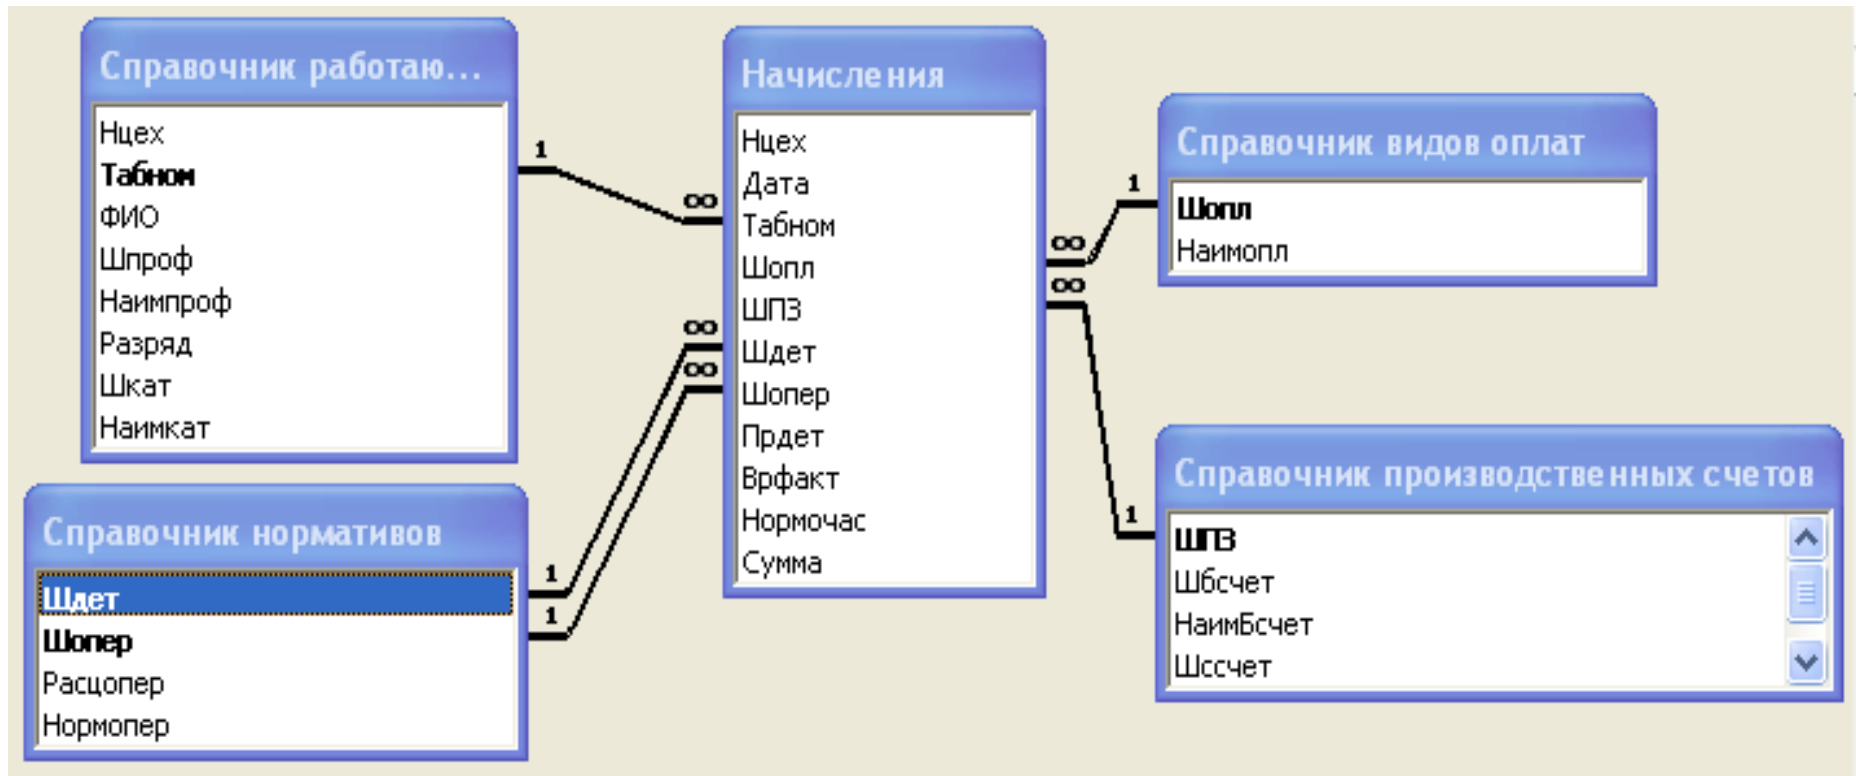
Справочник работаю...

Нцех
Табном
ФИО
Шпроф
Наимпроф
Разряд
Шкат
Наимкат

Начисления

Нцех
Дата
Табном
Шопл
ШПЗ
Шдет
Шопер
Прдет
Врфакт
Нормочас
Сумма

Справочник видов оплат

Шопл
Наимопл

Справочник нормативов

Шдет
Шопер
Расцопер
Нормопер

Справочник производственных счетов

ШПЗ
Шбсчет
НаимБсчет
Шссчет

1
∞
1
∞
∞
∞
1
1
∞
1